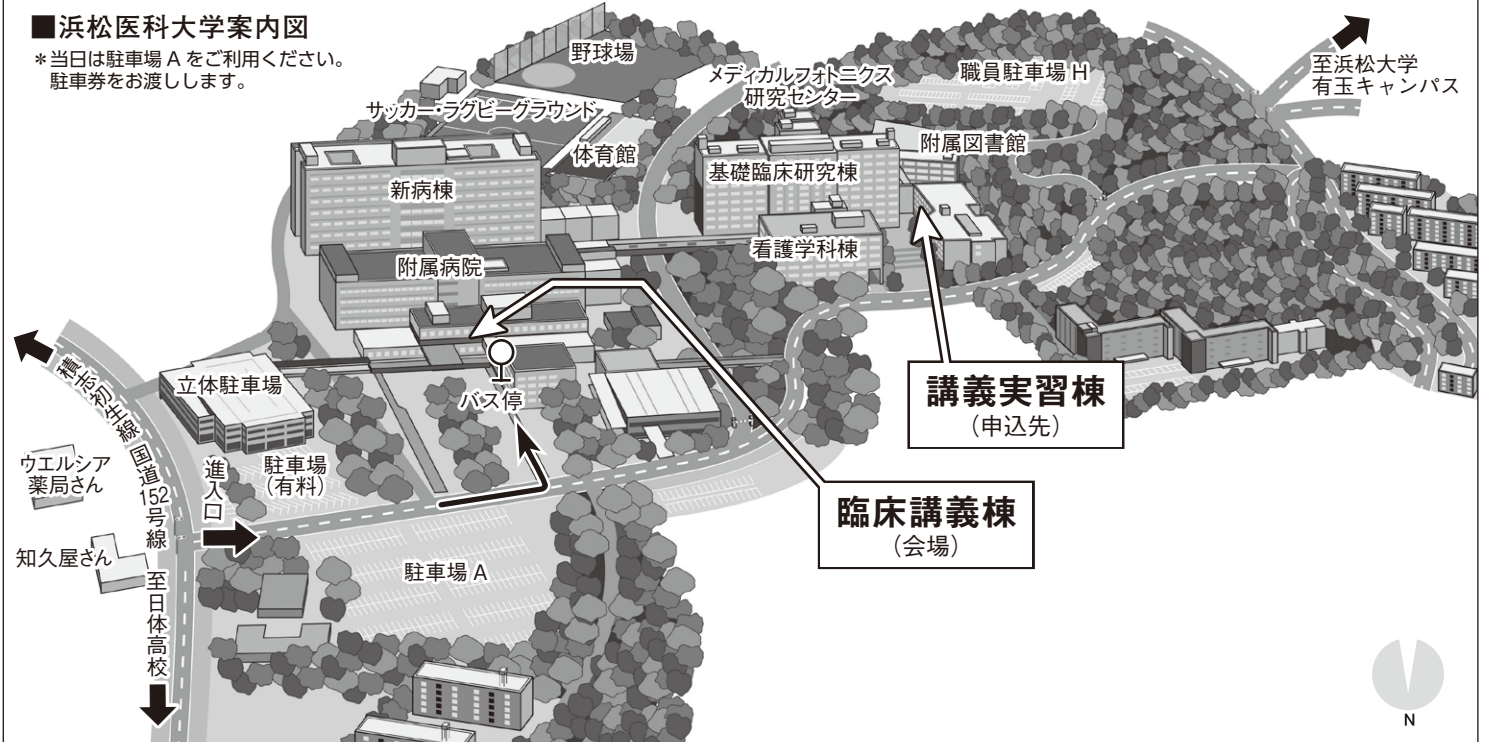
■浜松医科大学案内図

＊当日は駐車場 A をご利用ください。駐車券をお渡しします。

野球場

メディカルフォトニクス研究センター

職員駐車場 H

至浜松大学有玉キャンパス

サッカー・ラグビーグラウンド

体育館

附属図書館

新病棟

基礎臨床研究棟

看護学科棟

附属病院

積志初生線

立体駐車場

バス停

講義実習棟
（申込先）

ウエルシア薬局さん

国道152号線

進入口

駐車場
（有料）

臨床講義棟
（会場）

知久屋さん

駐車場 A

至日体高校

N